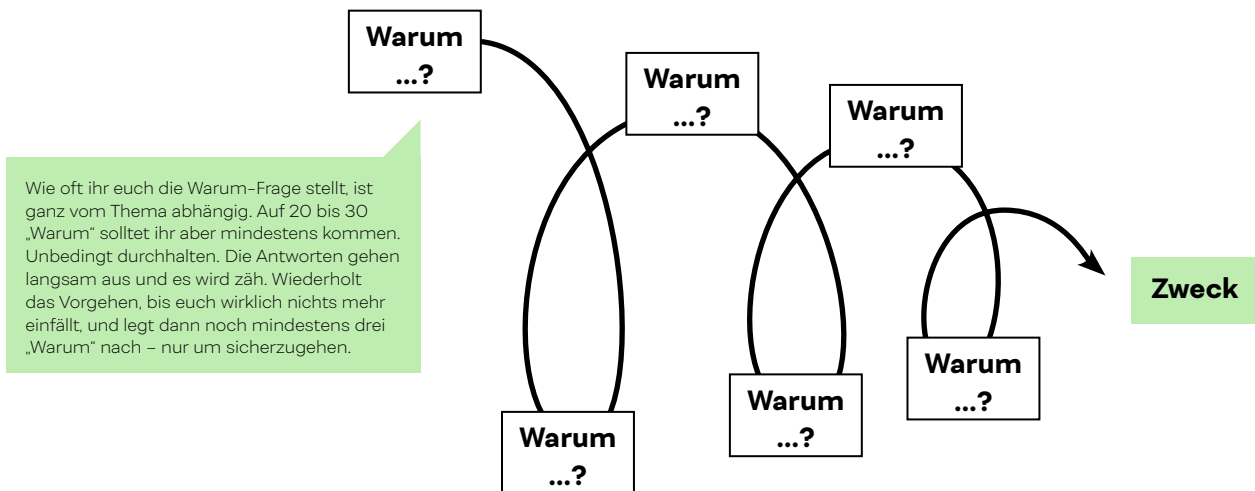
Warum ...?

Wie oft ihr euch die Warum-Frage stellt, ist ganz vom Thema abhängig. Auf 20 bis 30 „Warum“ solltet ihr aber mindestens kommen. Unbedingt durchhalten. Die Antworten gehen langsam aus und es wird zäh. Wiederholt das Vorgehen, bis euch wirklich nichts mehr einfällt, und legt dann noch mindestens drei „Warum“ nach – nur um sicherzugehen.

Warum ...?

Warum ...?

Warum ...?

Warum ...?

Warum ...?

Zweck